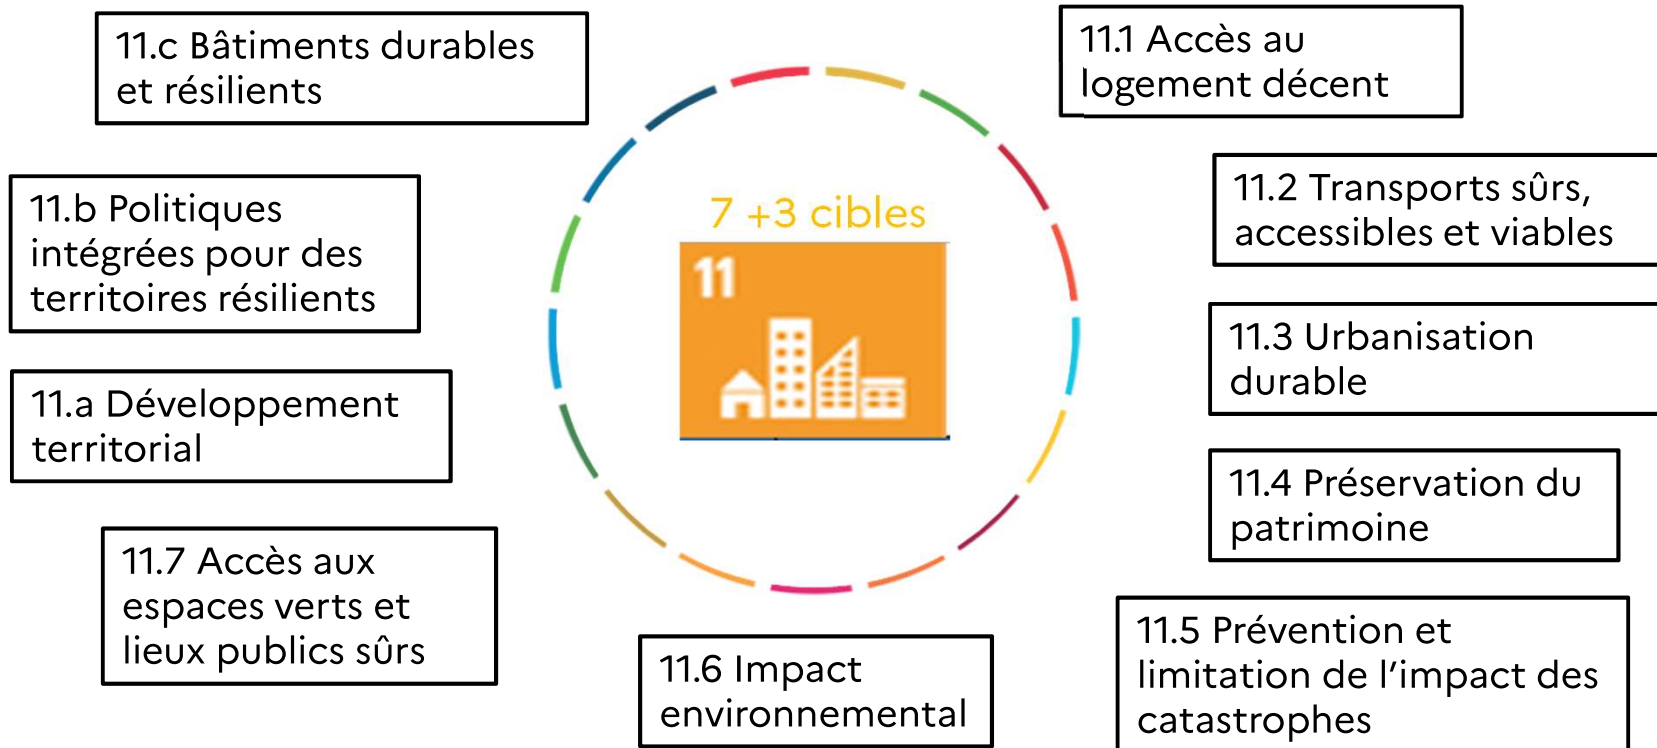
11.c Bâtiments durables et résilients

11.1 Accès au logement décent

11.b Politiques intégrées pour des territoires résilients

7 +3 cibles

11

11.2 Transports sûrs, accessibles et viables

11.3 Urbanisation durable

11.a Développement territorial

11.4 Préservation du patrimoine

11.7 Accès aux espaces verts et lieux publics sûrs

11.6 Impact environnemental

11.5 Prévention et limitation de l'impact des catastrophes